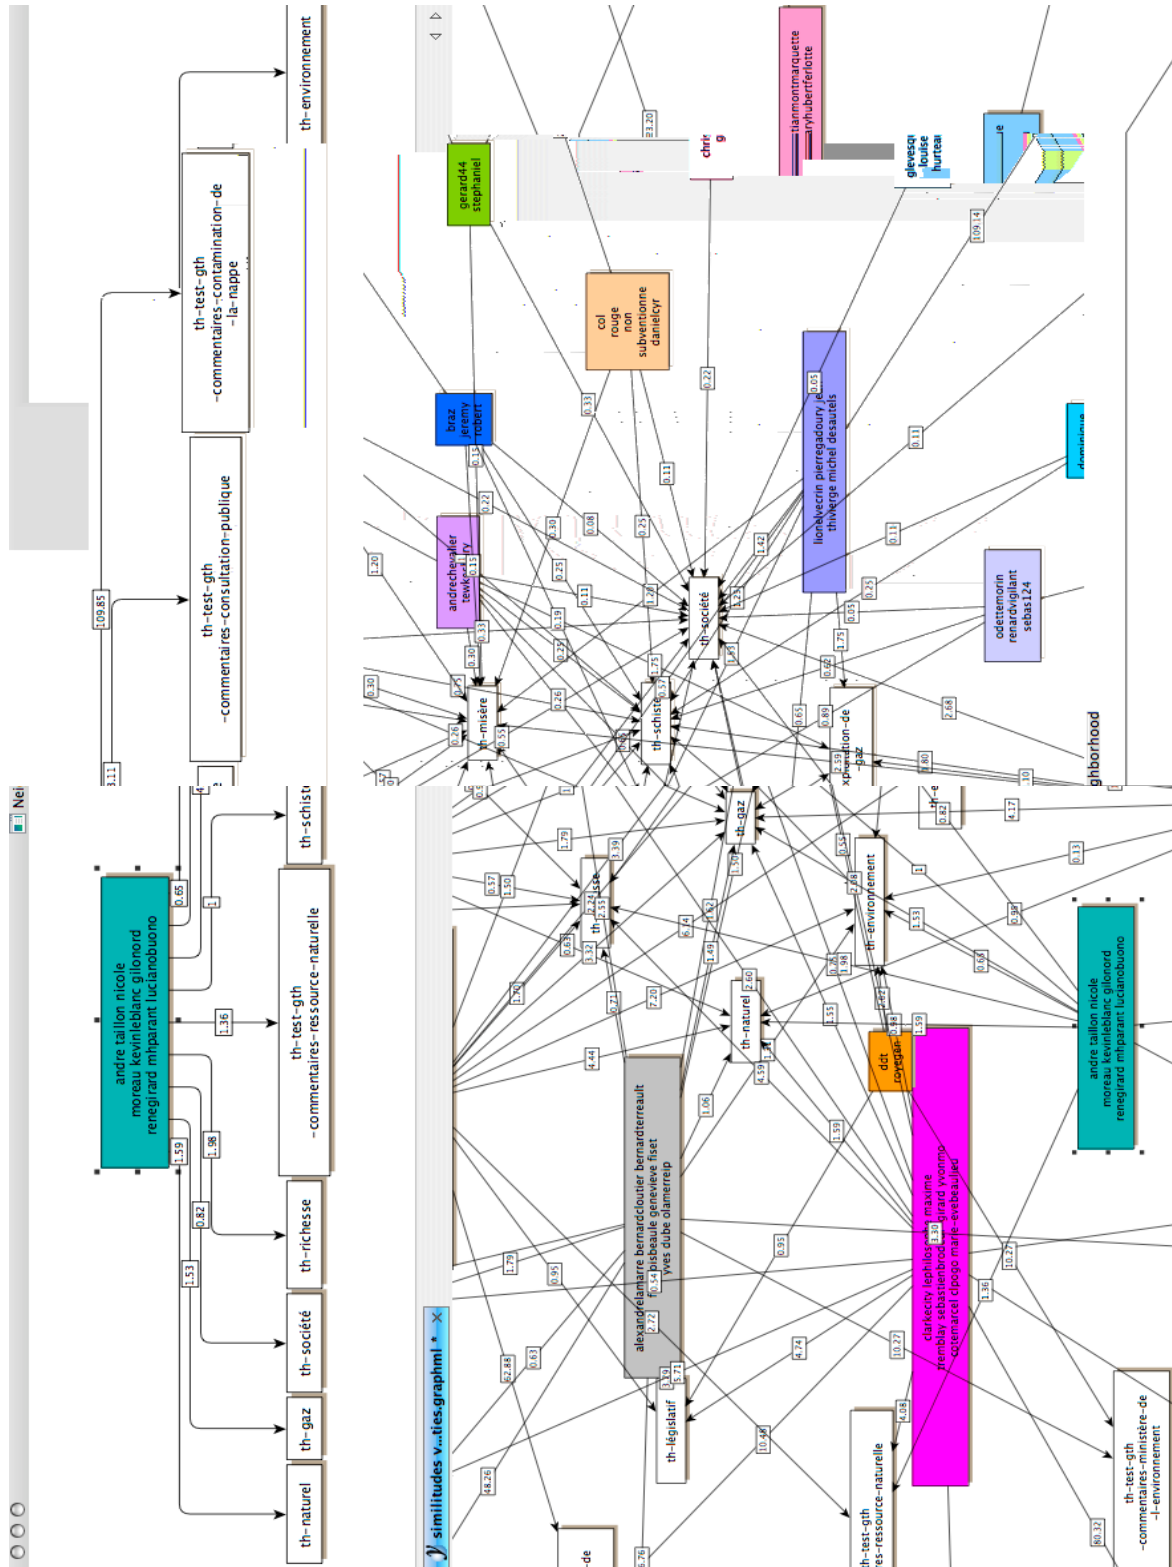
Nei

andre taillon nicole
moreau kevinleblanc gilonord
renegirard mhparant lucianobuono

0.65
1
1.36
1.59
1.98
0.82
1.53

th-naturel
th-gaz
th-société
th-richesse
th-test-gth -commentaires-ressource-naturelle
th-schiste

109.85
3.11
th-test-gth -commentaires-consultation-publique
th-test-gth -commentaires-contamination-de -la-nappe
th-environnement

similitudes v...ties.graphml *

gerard44 stephaniel
col rouge non subventionne danielcyr
braz jeremy robert
andrechevalier tewk... ry
lionelvecrin pierregadoury je thiverge michel desautels
odettemorin renardvigilant sebas124
tianmontmarquette aryhubertferlotte
glevesq louise hurteau
dominique

th-misère
th-schiste
th-société
xploration-de -gaz
th-gaz
th-environnement
th-naturel
th-législatif
ddt roygelin

alexandrelamarre bernardcloutier bernardterreault pisbeaule genevieve fiset yves dube olamerreip

clarkecity lephilos... maxime tremblay sebastienbrod... girard yvonmo cotemarcel cipogo marie-evebeaulieu

andre taillon nicole
moreau kevinleblanc gilonord
renegirard mhparant lucianobuono

th-test-gth -commentaires-ministère-de -l-environnement
th-test-gth ...es-ressource-naturelle

ghborhood

23.20
109.14
0.33
0.22
0.05
0.11
1.20
0.30
0.26
0.30
0.75
0.55
0.15
0.22
0.15
0.33
0.30
0.25
0.08
0.25
0.11
0.19
0.25
0.11
1.28
1.42
1.23
0.25
0.26
0.57
1.75
0.05
0.25
1.75
0.62
0.65
0.89
2.59
2.68
1.80
10
0.82
4.17
1.79
1.50
0.57
3.39
2.55
0.63
3.32
1.70
1.50
0.13
0.55
1.48
1
1.53
0.98
0.66
6.14
1.62
1.49
0.71
7.20
4.44
2.60
1.06
4.59
1.2
0.76
1.98
1.55
0.98
1.59
1.59
0.95
1.79
0.95
2.72
0.54
1.30
5.71
3.79
52.88
0.83
4.74
10.48
10.27
10.27
4.08
1.36
48.26
80.32
5.76
-de